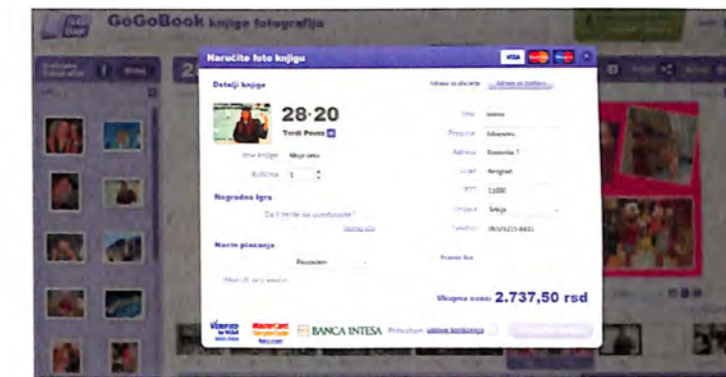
GoGoBook knjige fotografija

Naručite foto knjigu

VISA

Detalji knjige

28·20

Tvrdi Povez

Ime knjige Moje leto

Količina 1

Adresa za slanje

Ime Jelena

Prezime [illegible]

Adresa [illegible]

Grad Beograd

PTT 11000

Država Srbija

Telefon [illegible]

Nagradna igra

Da li želite da učestvujete?

Način plaćanja

Pouzećem

Ukupna cena: 2.737,50 rsd

VERIFIED by VISA

MasterCard SecureCode

BANCA INTESA

Prihvatam uslove korišćenja